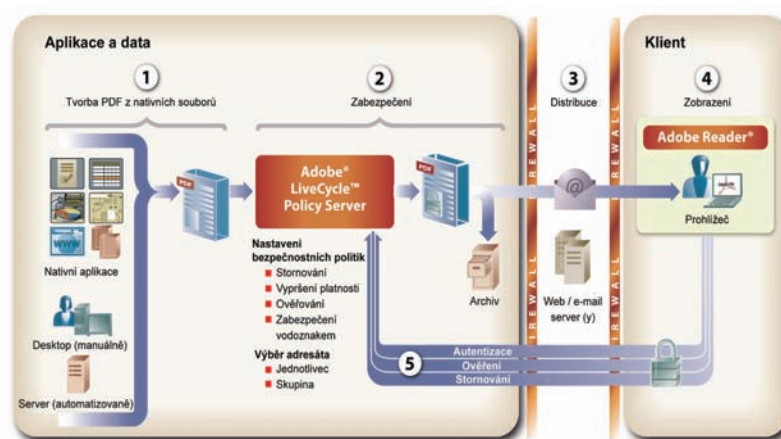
Aplikace a data

Klient

1
Tvorba PDF z nativních souborů

2
Zabezpečení

3
Distribuce

4
Zobrazení

Adobe Reader®

Nativní aplikace

Desktop (manuálně)

Server (automatizovaně)

PDF

Adobe® LiveCycle™ Policy Server

PDF

Nastavení bezpečnostních politik
Stornování
Vypršení platnosti
Ověřování
Zabezpečení vodoznakem

Výběr adresáta
Jednotlivec
Skupina

Archiv

Web / e-mail server (y)

FIREWALL

FIREWALL

Prohlížeč

5
Autentizace
Ověření
Stornování